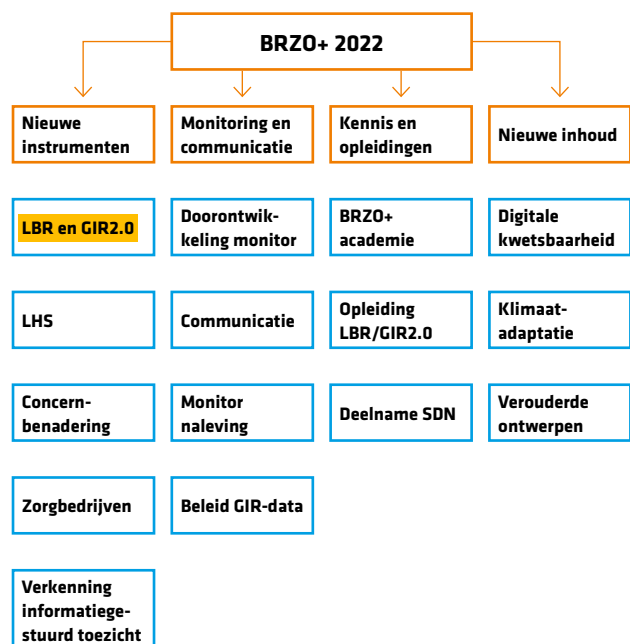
BRZO+ 2022

Nieuwe instrumenten

LBR en GIR2.0

LHS

Concernbenadering

Zorgbedrijven

Verkenning informatiegestuurd toezicht

Monitoring en communicatie

Doorontwikkeling monitor

Communicatie

Monitor naleving

Beleid GIR-data

Kennis en opleidingen

BRZO+ academie

Opleiding LBR/GIR2.0

Deelname SDN

Nieuwe inhoud

Digitale kwetsbaarheid

Klimaatadaptatie

Verouderde ontwerpen